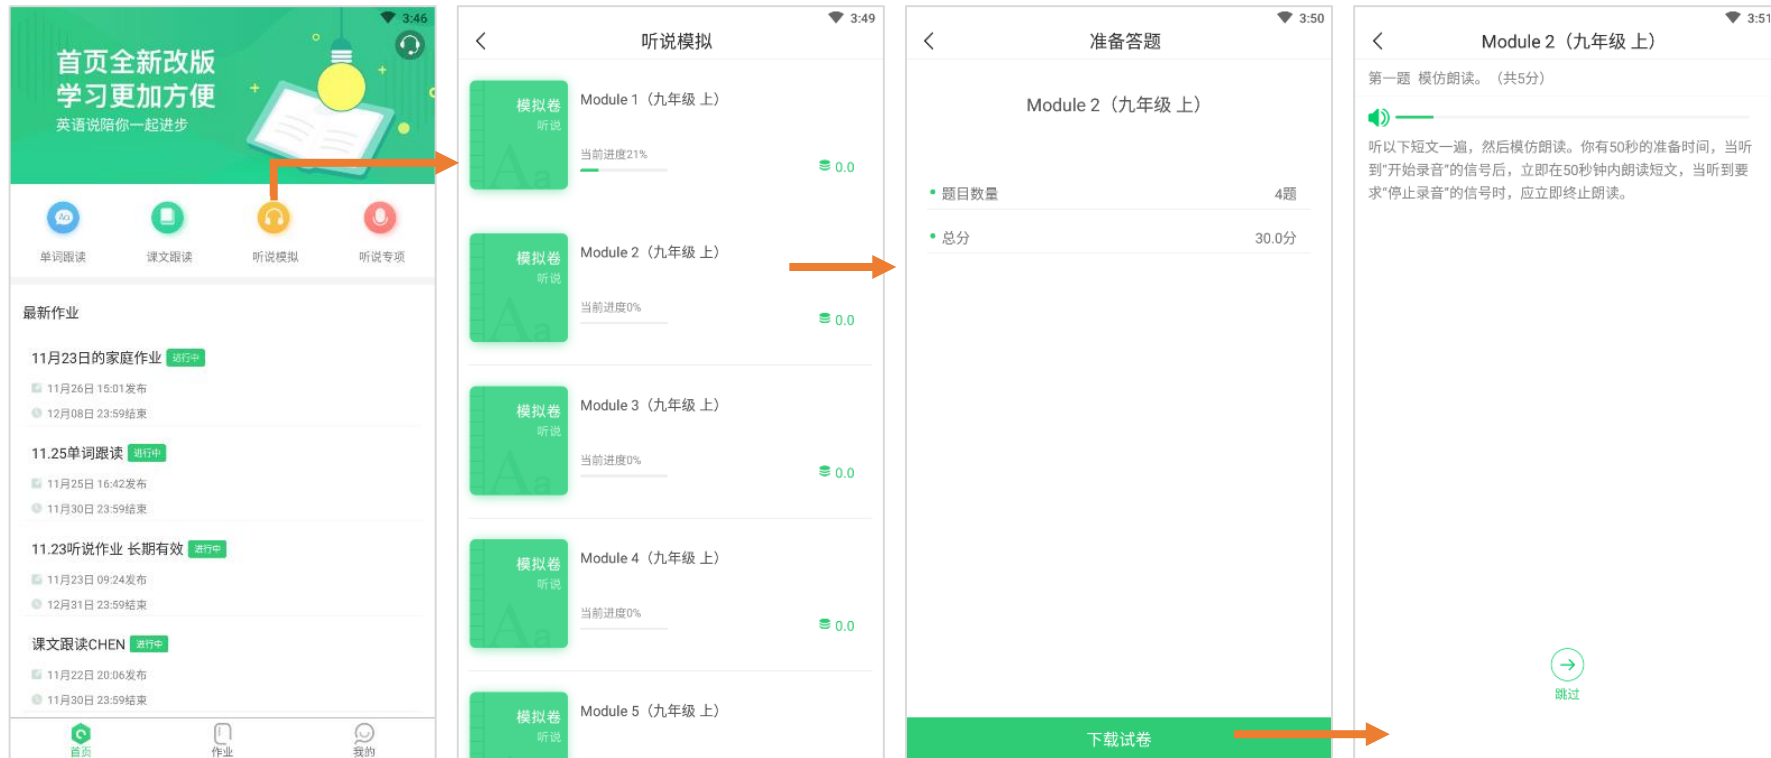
3:46

首页全新改版
学习更加方便
英语说陪你一起进步

单词跟读 课文跟读 听说模拟 听说专项

最新作业

11月23日的家庭作业 进行中
11月26日 15:01发布
12月08日 23:59结束

11.25单词跟读 进行中
11月25日 16:42发布
11月30日 23:59结束

11.23听说作业 长期有效 进行中
11月23日 09:24发布
12月31日 23:59结束

课文跟读CHEN 进行中
11月22日 20:06发布
11月30日 23:59结束

首页 作业 我的

3:49

听说模拟

模拟卷 听说 Aa
Module 1（九年级 上）
当前进度21%
0.0

模拟卷 听说 Aa
Module 2（九年级 上）
当前进度0%
0.0

模拟卷 听说 Aa
Module 3（九年级 上）
当前进度0%
0.0

模拟卷 听说 Aa
Module 4（九年级 上）
当前进度0%
0.0

模拟卷 听说
Module 5（九年级 上）

3:50

准备答题

Module 2（九年级 上）

题目数量 4题
总分 30.0分

下载试卷

3:51

Module 2（九年级 上）

第一题 模仿朗读。（共5分）

听以下短文一遍，然后模仿朗读。你有50秒的准备时间，当听到"开始录音"的信号后，立即在50秒钟内朗读短文，当听到要求"停止录音"的信号时，应立即终止朗读。

跳过